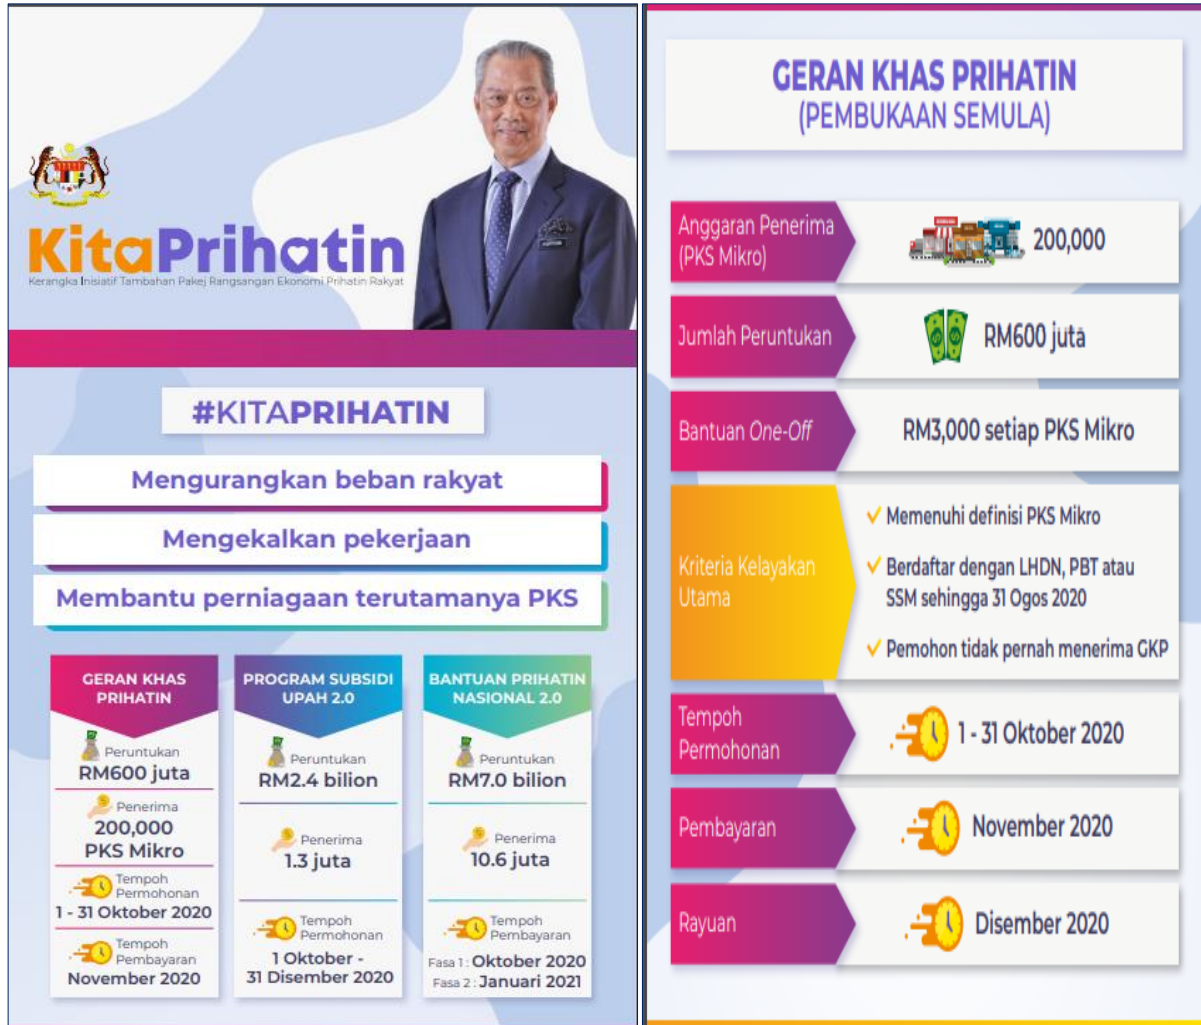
KitaPrihatin
Kerangka Inisiatif Tambahan Pakej Rangsangan Ekonomi Prihatin Rakyat

#KITAPRIHATIN

Mengurangkan beban rakyat

Mengekalkan pekerjaan

Membantu perniagaan terutamanya PKS

GERAN KHAS PRIHATIN
Peruntukan
RM600 juta
Penerima
200,000 PKS Mikro
Tempoh Permohonan
1 - 31 Oktober 2020
Tempoh Pembayaran
November 2020

PROGRAM SUBSIDI UPAH 2.0
Peruntukan
RM2.4 bilion
Penerima
1.3 juta
Tempoh Permohonan
1 Oktober - 31 Disember 2020

BANTUAN PRIHATIN NASIONAL 2.0
Peruntukan
RM7.0 bilion
Penerima
10.6 juta
Tempoh Pembayaran
Fasa 1: Oktober 2020
Fasa 2: Januari 2021

GERAN KHAS PRIHATIN
(PEMBUKAAN SEMULA)

| | |
|---|---|
| Anggaran Penerima (PKS Mikro) | 200,000 |
| Jumlah Peruntukan | RM600 juta |
| Bantuan One-Off | RM3,000 setiap PKS Mikro |
| Kriteria Kelayakan Utama | ✓ Memenuhi definisi PKS Mikro ✓ Berdaftar dengan LHDN, PBT atau SSM sehingga 31 Ogos 2020 ✓ Pemohon tidak pernah menerima GKP |
| Tempoh Permohonan | 1 - 31 Oktober 2020 |
| Pembayaran | November 2020 |
| Rayuan | Disember 2020 |